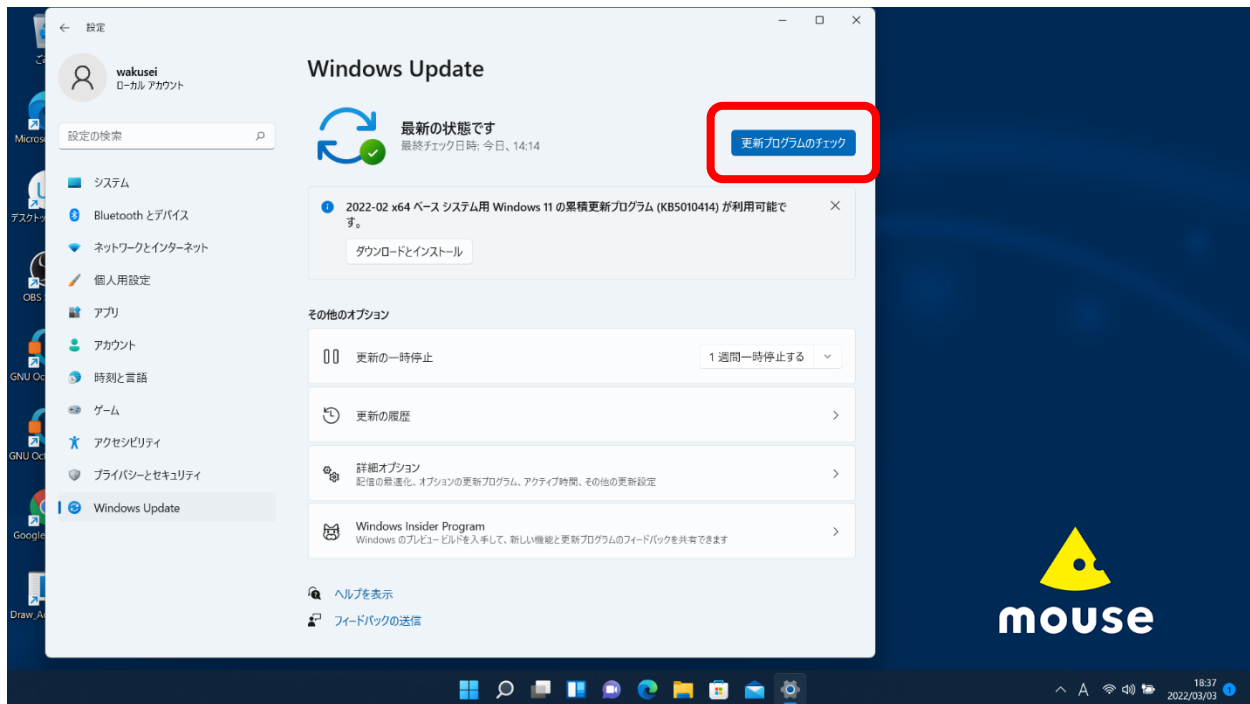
ご
Micros
デスクト
OBS
GNU Oc
GNU Oc
Google
Draw_A

設定

wakusei
ローカル アカウント

設定の検索

システム
Bluetooth とデバイス
ネットワークとインターネット
個人用設定
アプリ
アカウント
時刻と言語
ゲーム
アクセシビリティ
プライバシーとセキュリティ
Windows Update

Windows Update

最新の状態です
最終チェック日時: 今日、14:14

更新プログラムのチェック

2022-02 x64 ベース システム用 Windows 11 の累積更新プログラム (KB5010414) が利用可能です。

ダウンロードとインストール

その他のオプション

更新の一時停止
1 週間一時停止する

更新の履歴

詳細オプション
配信の最適化、オプションの更新プログラム、アクティブ時間、その他の更新設定

Windows Insider Program
Windows のプレビュー ビルドを入手して、新しい機能と更新プログラムのフィードバックを共有できます

ヘルプを表示
フィードバックの送信

mouse

A
18:37
2022/03/03